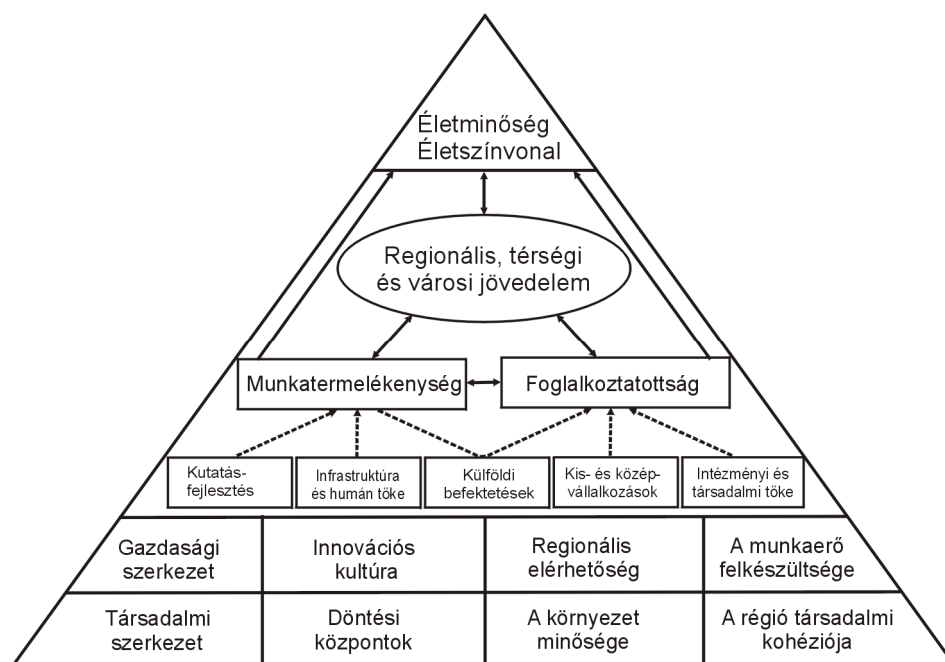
Életminőség
Életszínvonal

Regionális, térségi és városi jövedelem

Munkatermelékenység

Foglalkoztatottság

Kutatás-fejlesztés

Infrastruktúra és humán tőke

Külföldi befektetések

Kis- és középvállalkozások

Intézményi és társadalmi tőke

| Gazdasági szerkezet | Innovációs kultúra | Regionális elérhetőség | A munkaerő felkészültsége |
|---|---|---|---|
| Társadalmi szerkezet | Döntési központok | A környezet minősége | A régió társadalmi kohéziója |